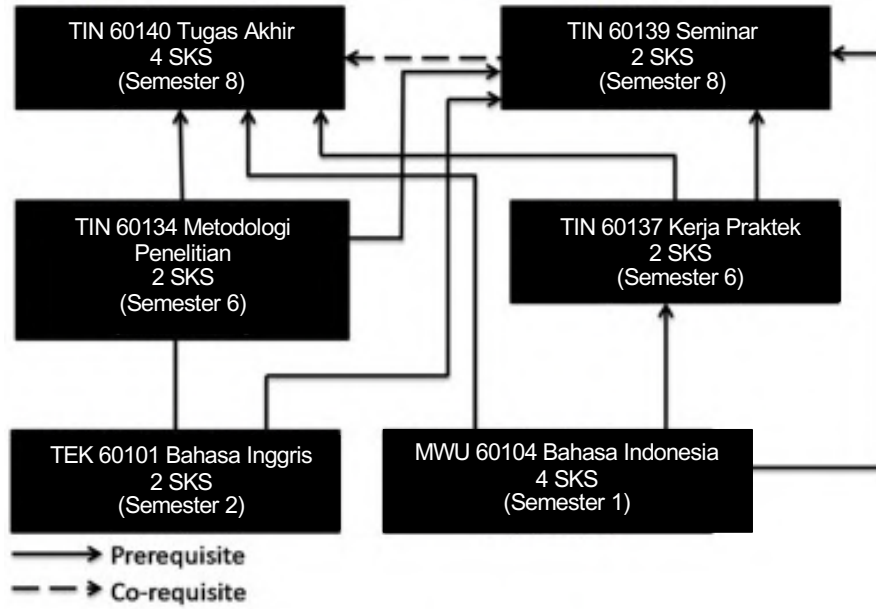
TIN 60140 Tugas Akhir
4 SKS
(Semester 8)

TIN 60139 Seminar
2 SKS
(Semester 8)

TIN 60134 Metodologi Penelitian
2 SKS
(Semester 6)

TIN 60137 Kerja Praktek
2 SKS
(Semester 6)

TEK 60101 Bahasa Inggris
2 SKS
(Semester 2)

MWU 60104 Bahasa Indonesia
4 SKS
(Semester 1)

Prerequisite

Co-requisite